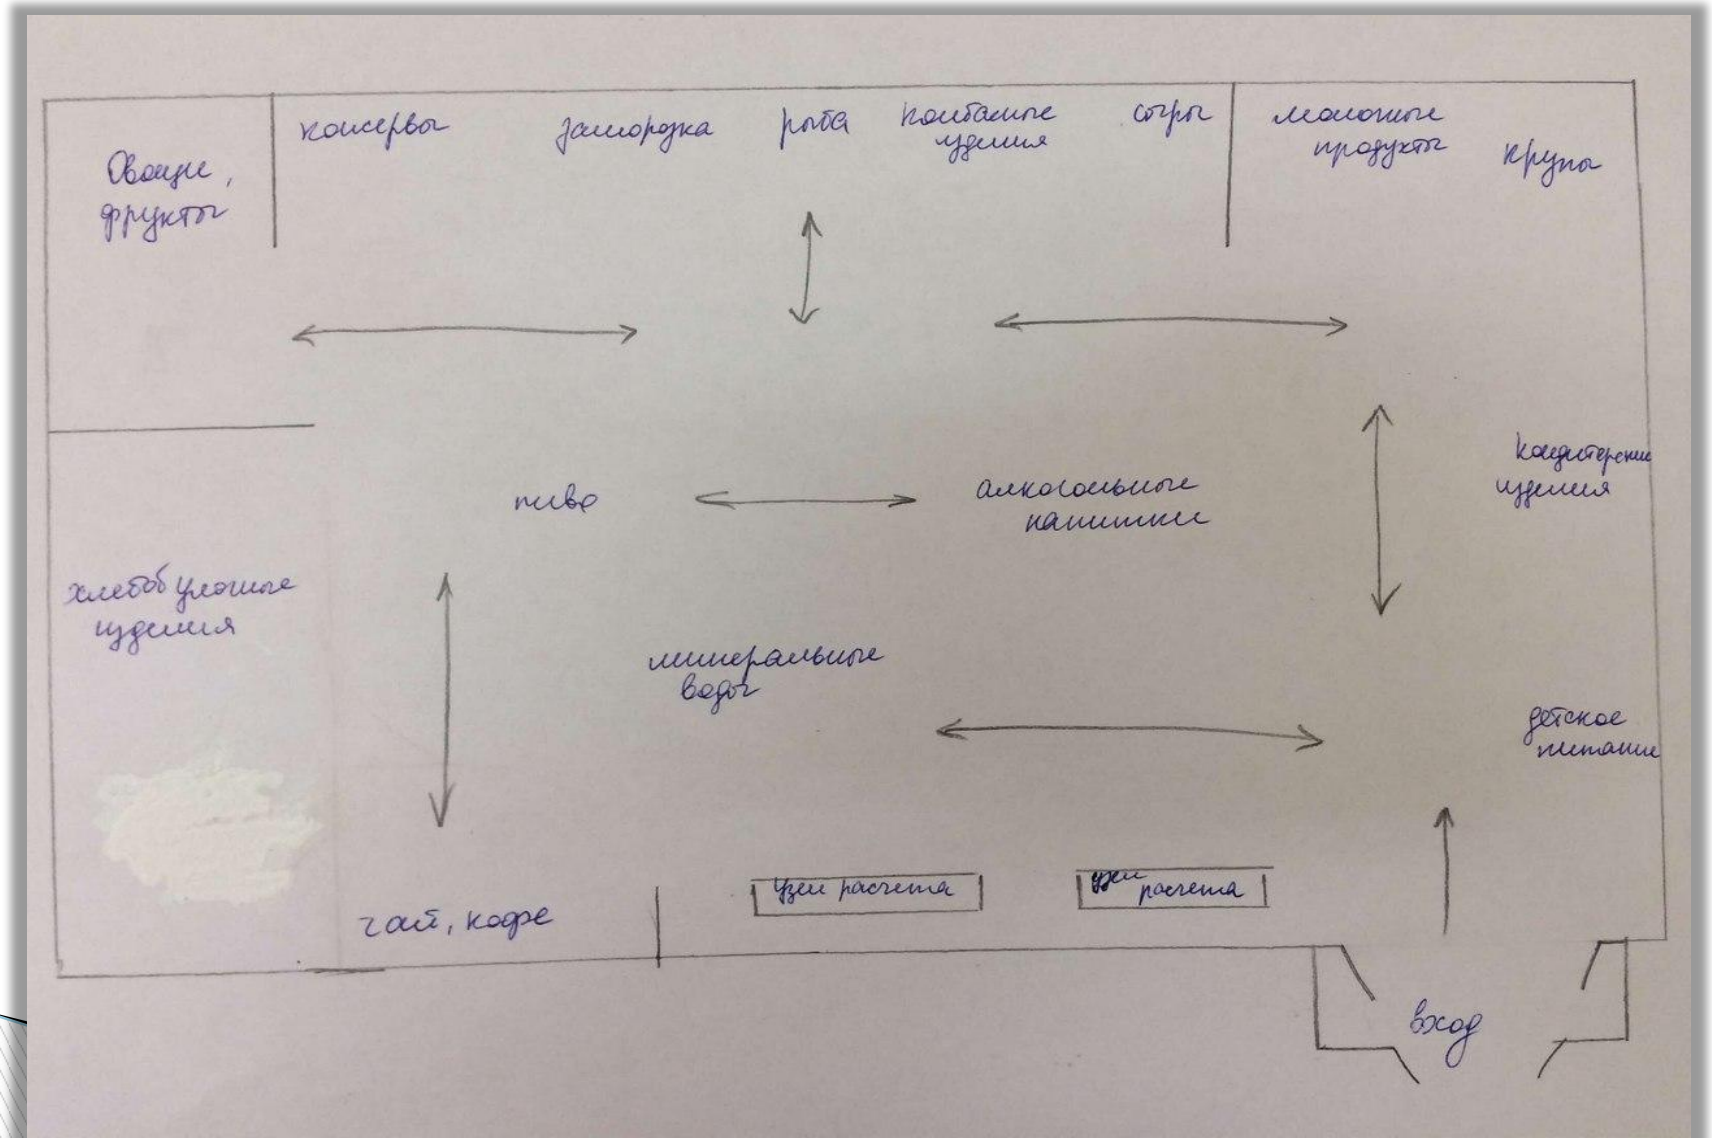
Овощи, фрукты

консервы

заморозка

рыба

колбасные изделия

сыры

молочные продукты

крупы

пиво

алкогольные напитки

кондитерские изделия

хлебобулочные изделия

минеральные воды

детское питание

чай, кофе

узел расчета

узел расчета

вход